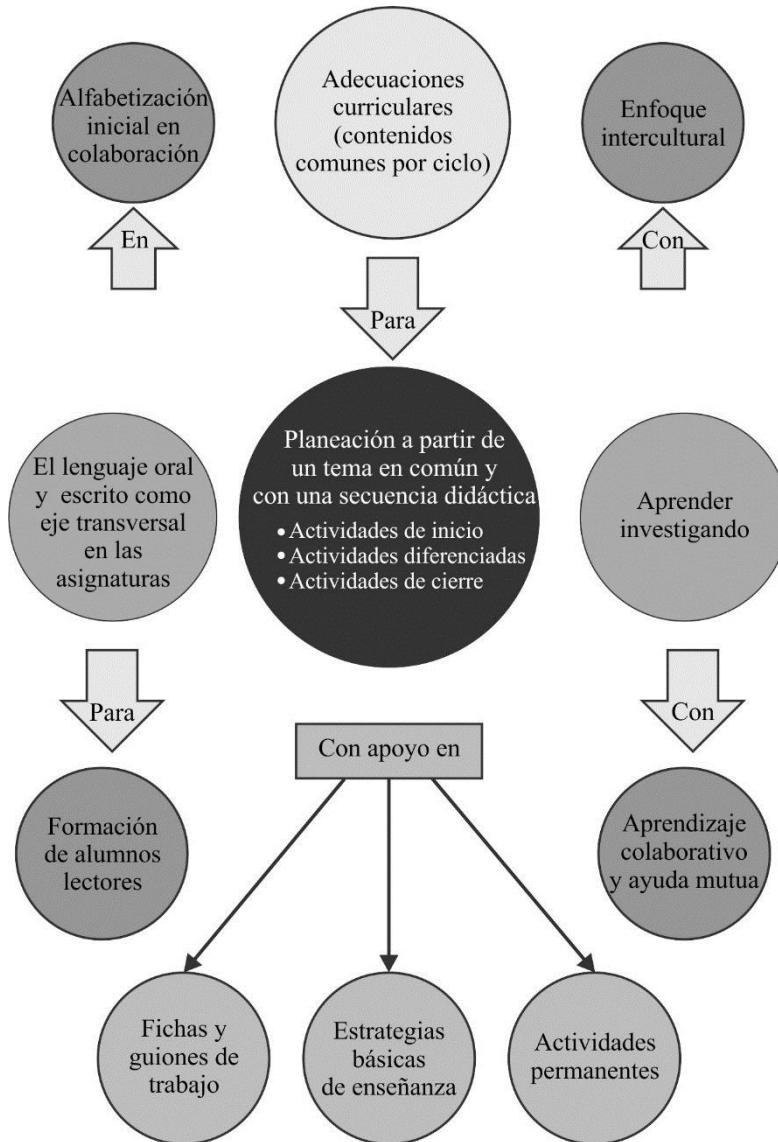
Alfabetización inicial en colaboración

Adecuaciones curriculares (contenidos comunes por ciclo)

Enfoque intercultural

En

Con

Para

El lenguaje oral y escrito como eje transversal en las asignaturas

Planeación a partir de un tema en común y con una secuencia didáctica
• Actividades de inicio
• Actividades diferenciadas
• Actividades de cierre

Aprender investigando

Para

Con

Con apoyo en

Formación de alumnos lectores

Aprendizaje colaborativo y ayuda mutua

Fichas y guiones de trabajo

Estrategias básicas de enseñanza

Actividades permanentes